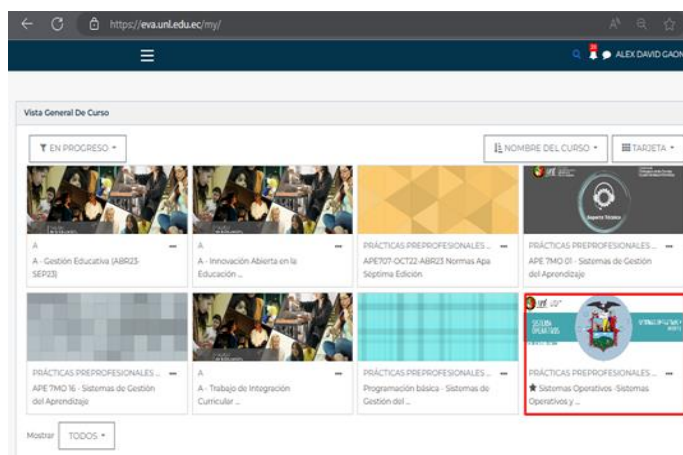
https://eva.unl.edu.ec/my/

ALEX DAVID GAON

Vista General De Curso

EN PROGRESO

NOMBRE DEL CURSO

TARJETA

A
A - Gestión Educativa (ABR23-SEP23)

A
A - Innovación Abierta en la Educación ...

PRÁCTICAS PREPROFESIONALES ...
APE707-OCT22-ABR23 Normas Apa Séptima Edición

PRÁCTICAS PREPROFESIONALES ...
APE 7MO 01 - Sistemas de Gestión del Aprendizaje

PRÁCTICAS PREPROFESIONALES ...
APE 7MO 16 - Sistemas de Gestión del Aprendizaje

A
A - Trabajo de Integración Curricular ...

PRÁCTICAS PREPROFESIONALES ...
Programación básica - Sistemas de Gestión del ...

PRÁCTICAS PREPROFESIONALES ...
★ Sistemas Operativos -Sistemas Operativos y ...

Mostrar TODOS